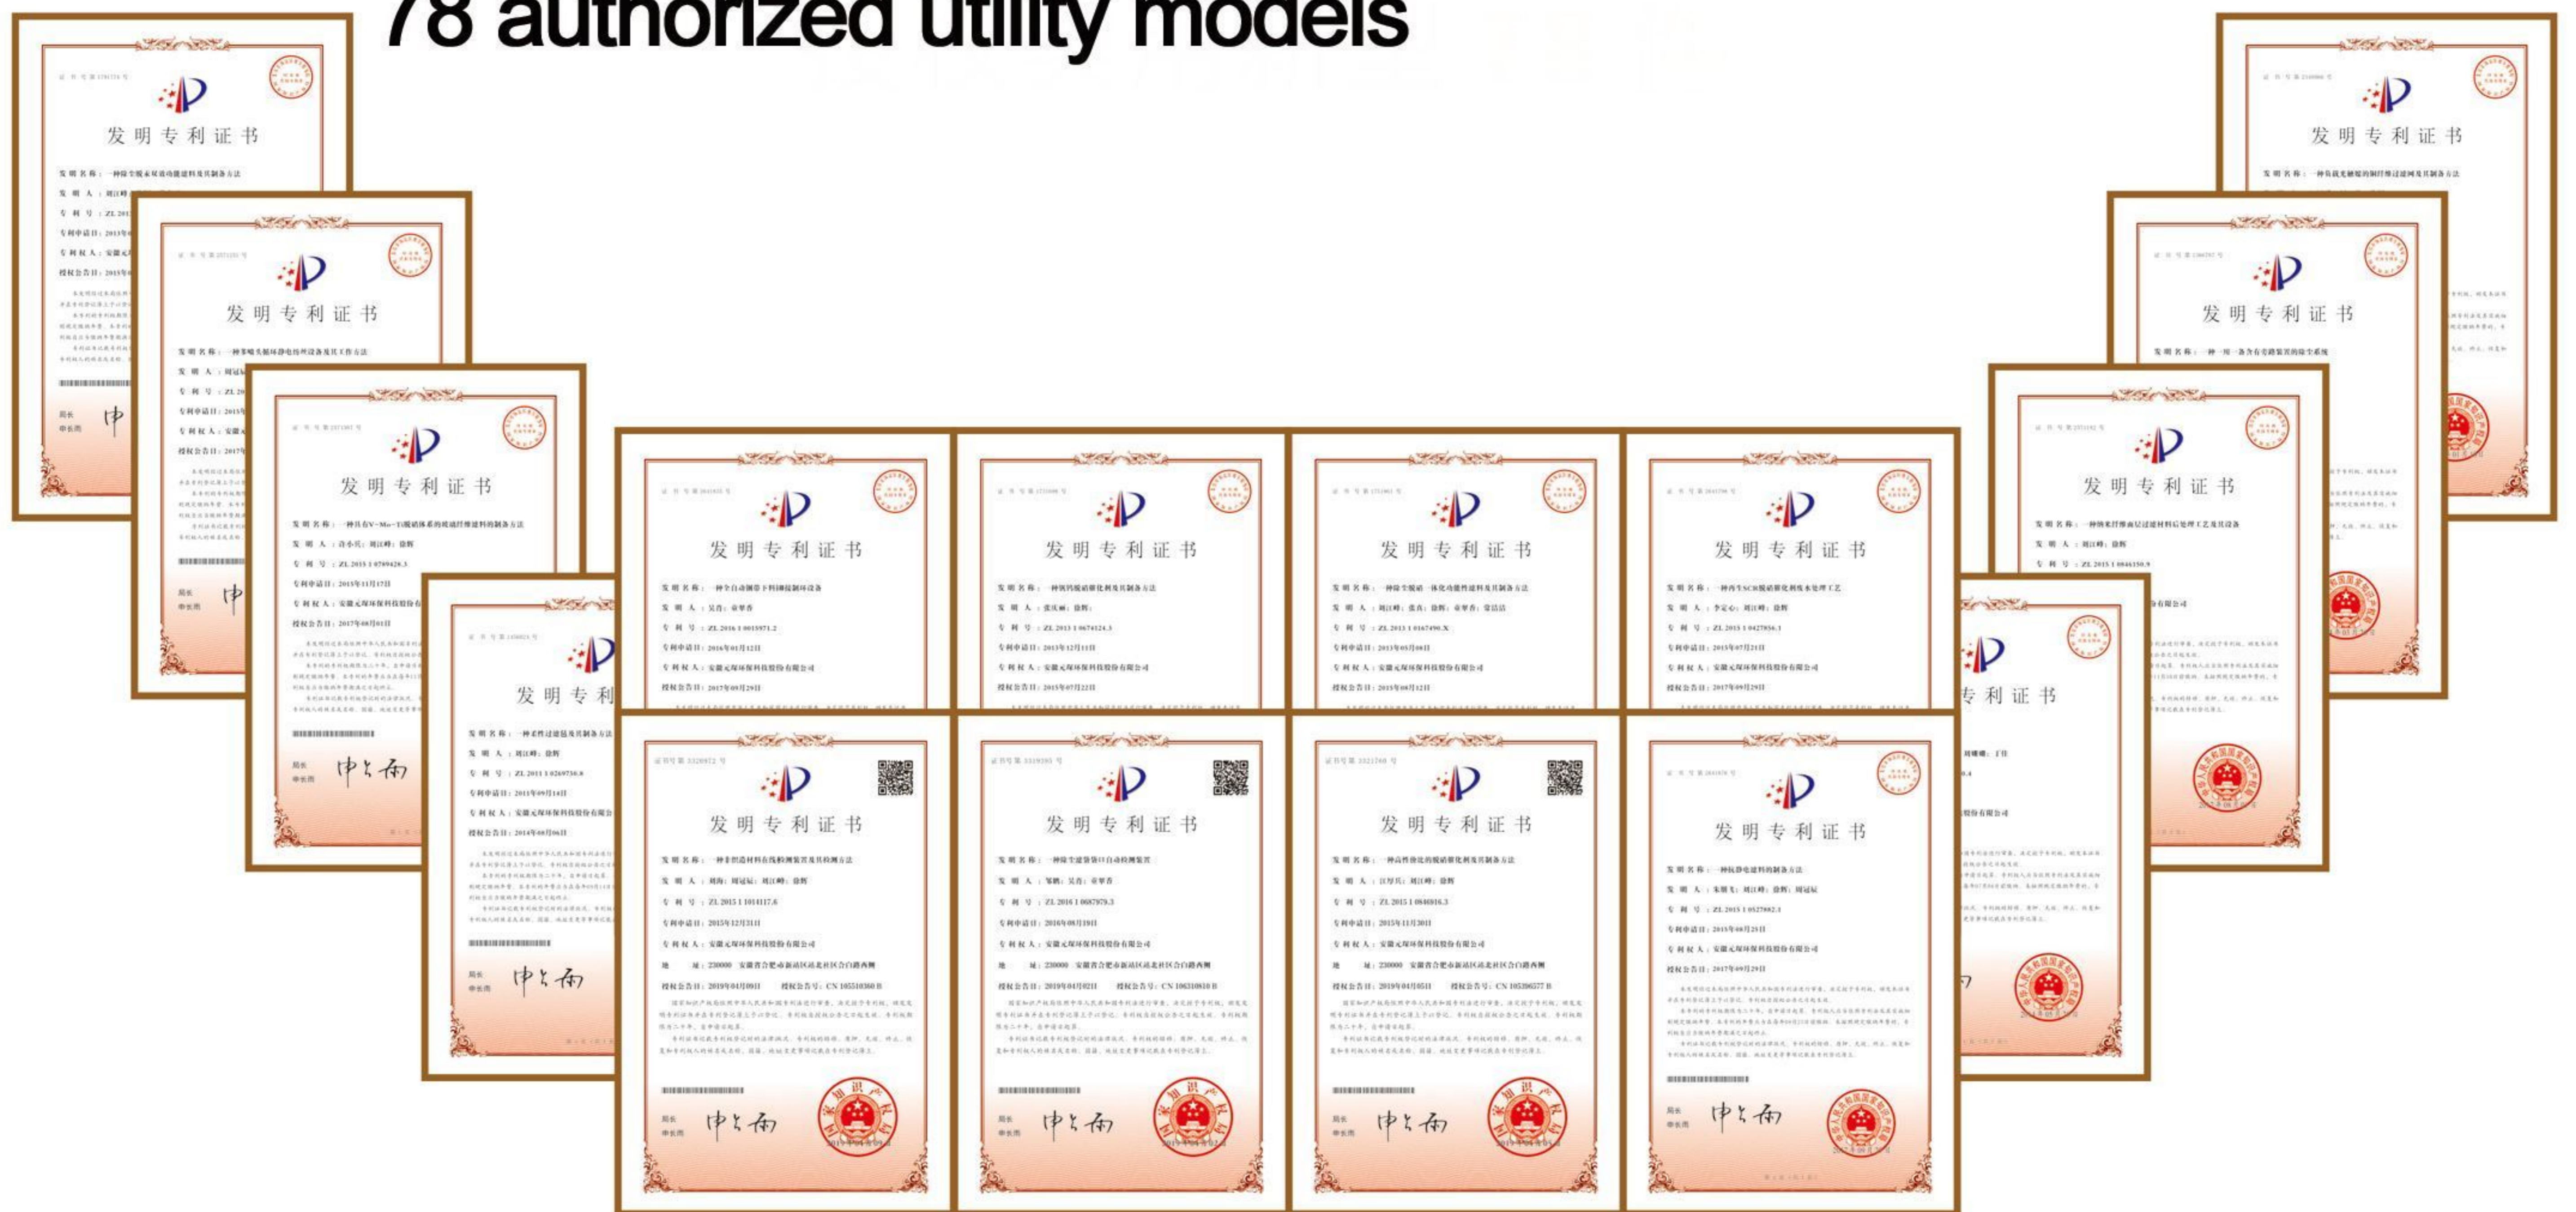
78 authorized utility models

发明专利证书

发明专利证书

发明专利证书

发明专利证书

发明专利证书

发明专利证书

发明专利证书

发明专利证书

发明专利证书

发明专利证书

发明专利证书

发明专利证书

发明专利证书

发明专利证书

专利证书